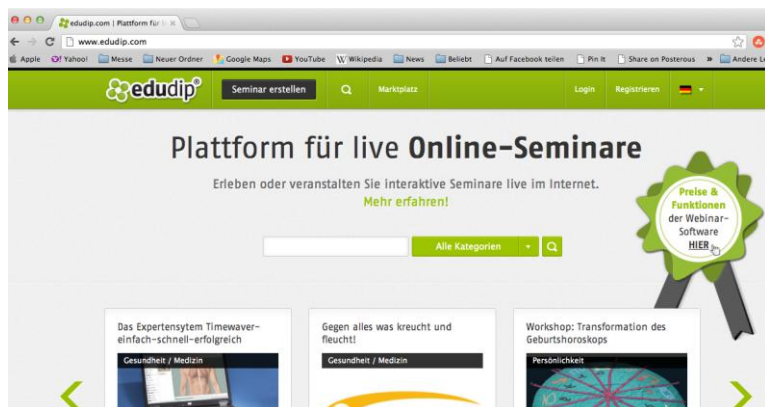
edudip.com | Plattform für l ×

www.edudip.com

Apple Yahoo! Messe Neuer Ordner Google Maps YouTube Wikipedia News Beliebt Auf Facebook teilen Pin It Share on Posterous » Andere L

edudip

Seminar erstellen

Marktplatz

Login Registrieren

Plattform für live Online-Seminare

Erleben oder veranstalten Sie interaktive Seminare live im Internet.

Mehr erfahren!

Alle Kategorien

Preise & Funktionen der Webinar-Software HIER

Das Expertensytem Timewaver-einfach-schnell-erfolgreich

Gesundheit / Medizin

Gegen alles was kreucht und fleucht!

Gesundheit / Medizin

Workshop: Transformation des Geburtshoroskops

Persönlichkeit